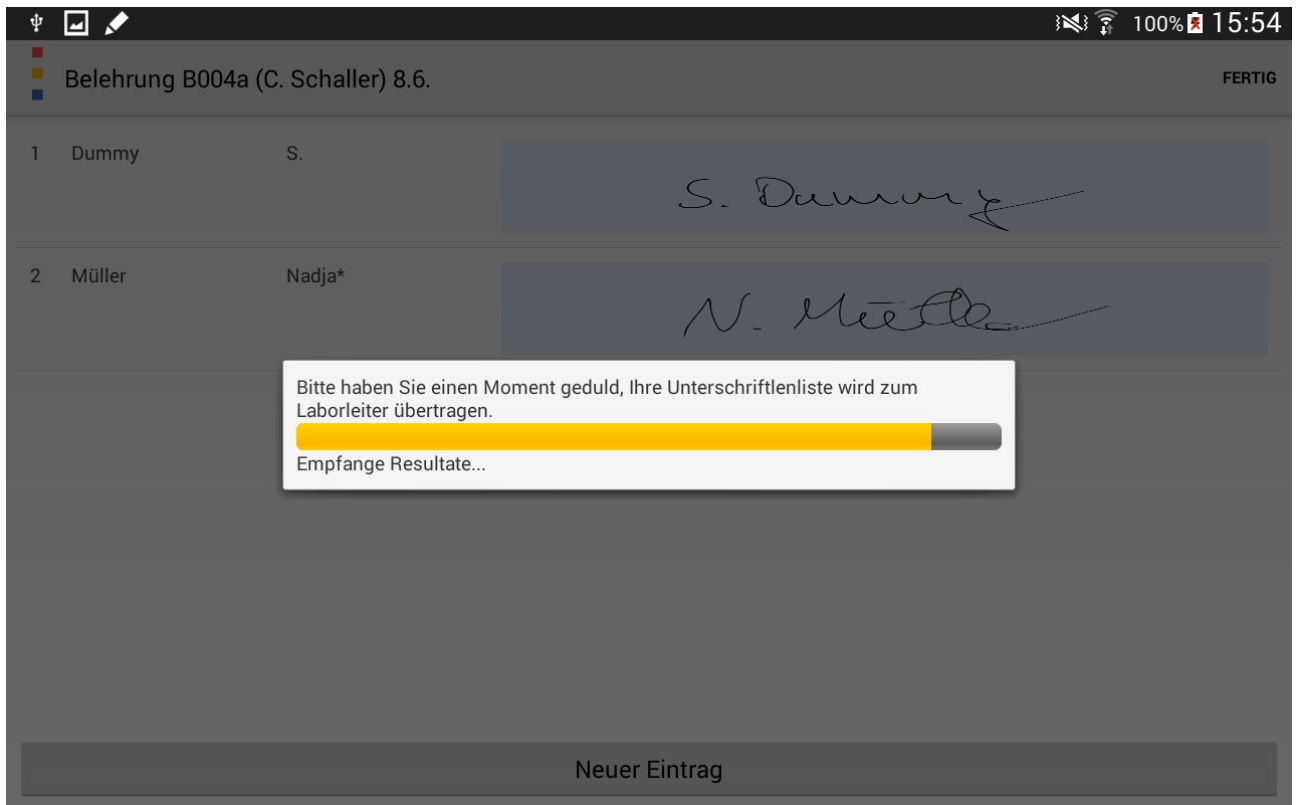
100% 15:54

Belehrung B004a (C. Schaller) 8.6.

FERTIG

| 1 | Dummy | S. | S. Dummy |
|---|---|---|---|
| 2 | Müller | Nadja* | N. Müller |

Bitte haben Sie einen Moment geduld, Ihre Unterschriftlenliste wird zum Laborleiter übertragen.

Empfange Resultate...

Neuer Eintrag